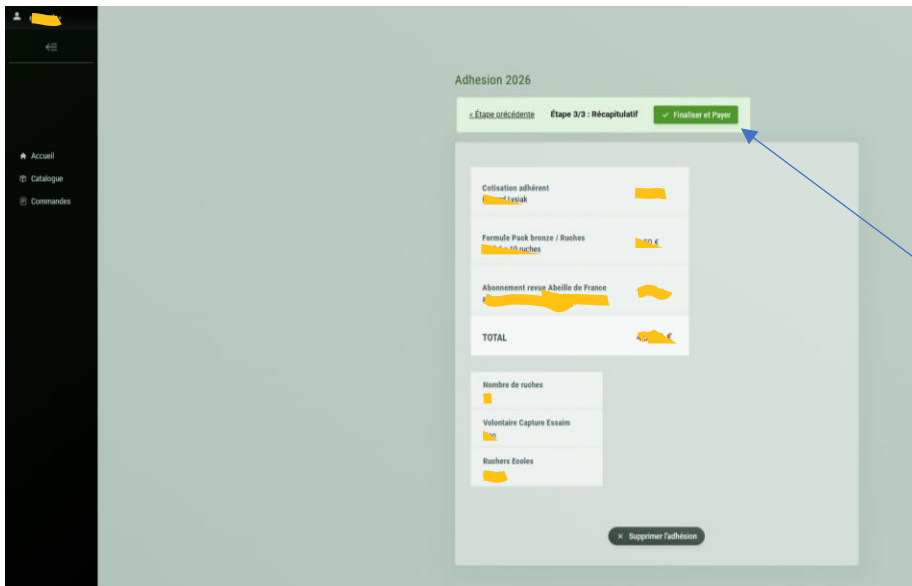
Accueil
Catalogue
Commandes

Adhesion 2026

« Étape précédente
Étape 3/3 : Récapitulatif
Finaliser et Payer

Cotisation adhérent
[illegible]Lysiak
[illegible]

Formule Pack bronze / Ruches
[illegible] 10 ruches
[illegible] €

Abonnement revue Abeille de France
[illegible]

TOTAL
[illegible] €

Nombre de ruches
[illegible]

Volontaire Capture Essaim
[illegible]

Ruchers Ecoles
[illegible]

× Supprimer l'adhésion